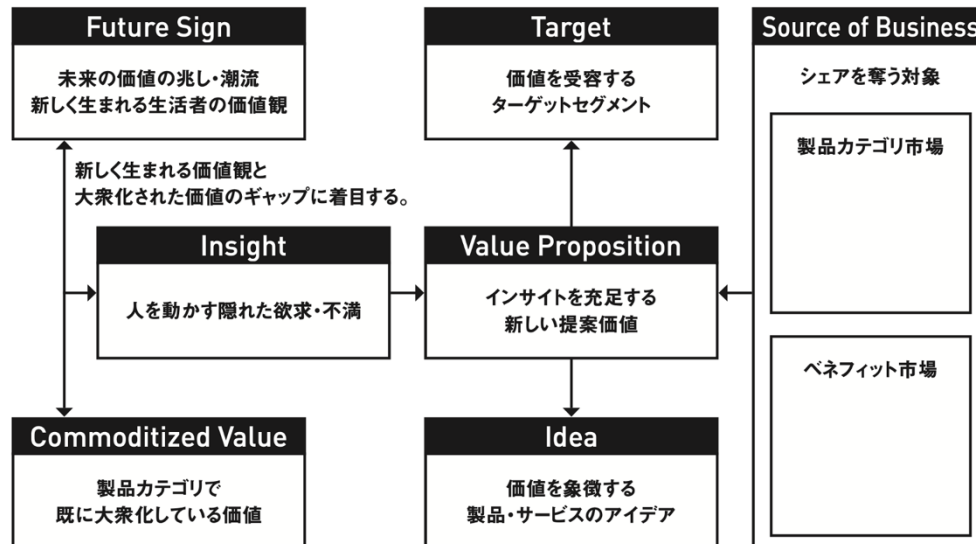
Future Sign

未来の価値の兆し・潮流
新しく生まれる生活者の価値観

Target

価値を受容する
ターゲットセグメント

Source of Business

シェアを奪う対象

製品カテゴリ市場

ベネフィット市場

新しく生まれる価値観と
大衆化された価値のギャップに着目する。

Insight

人を動かす隠れた欲求・不満

Value Proposition

インサイトを充足する
新しい提案価値

Commoditized Value

製品カテゴリで
既に大衆化している価値

Idea

価値を象徴する
製品・サービスのアイデア